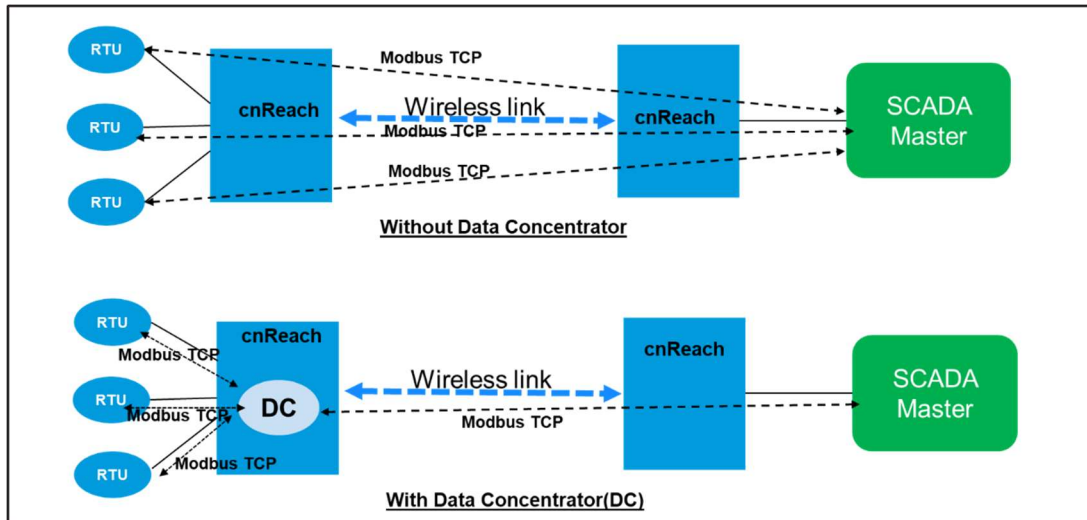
RTU

RTU

RTU

cnReach

Modbus TCP

Wireless link

Modbus TCP

Modbus TCP

cnReach

SCADA Master

Without Data Concentrator

RTU

RTU

RTU

Modbus TCP

Modbus TCP

Modbus TCP

cnReach

DC

Wireless link

Modbus TCP

cnReach

SCADA Master

With Data Concentrator(DC)